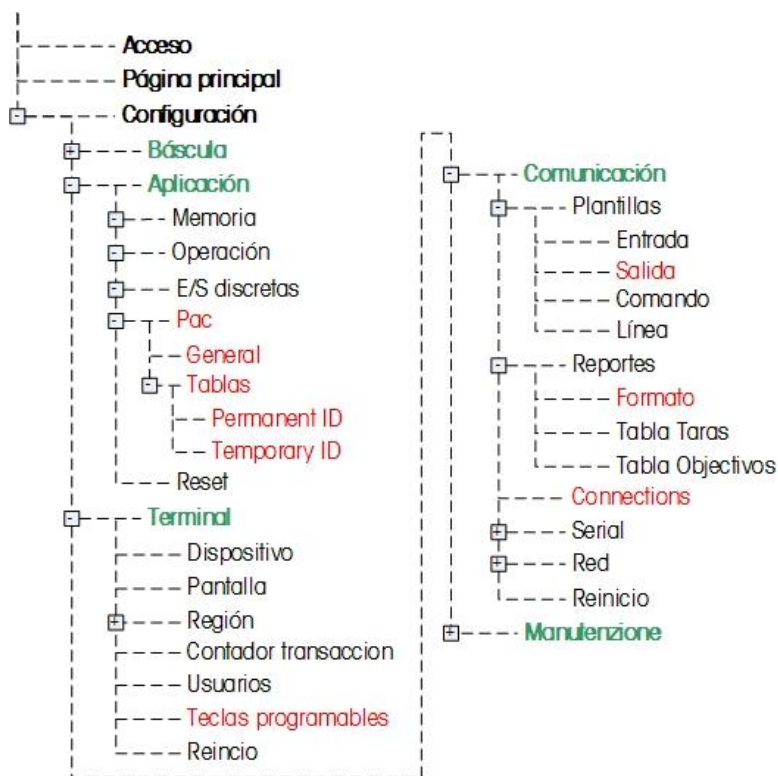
Acceso
Página principal
Configuración
Báscula
Aplicación
Memoria
Operación
E/S discretas
Pac
General
Tablas
Permanent ID
Temporary ID
Reset
Terminal
Dispositivo
Pantalla
Región
Contador transaccion
Usuarios
Teclas programables
Reincio

Comunicación
Plantillas
Entrada
Salida
Comando
Línea
Reportes
Formato
Tabla Taras
Tabla Objectivos
Connections
Serial
Red
Reinicio
Manutenzione